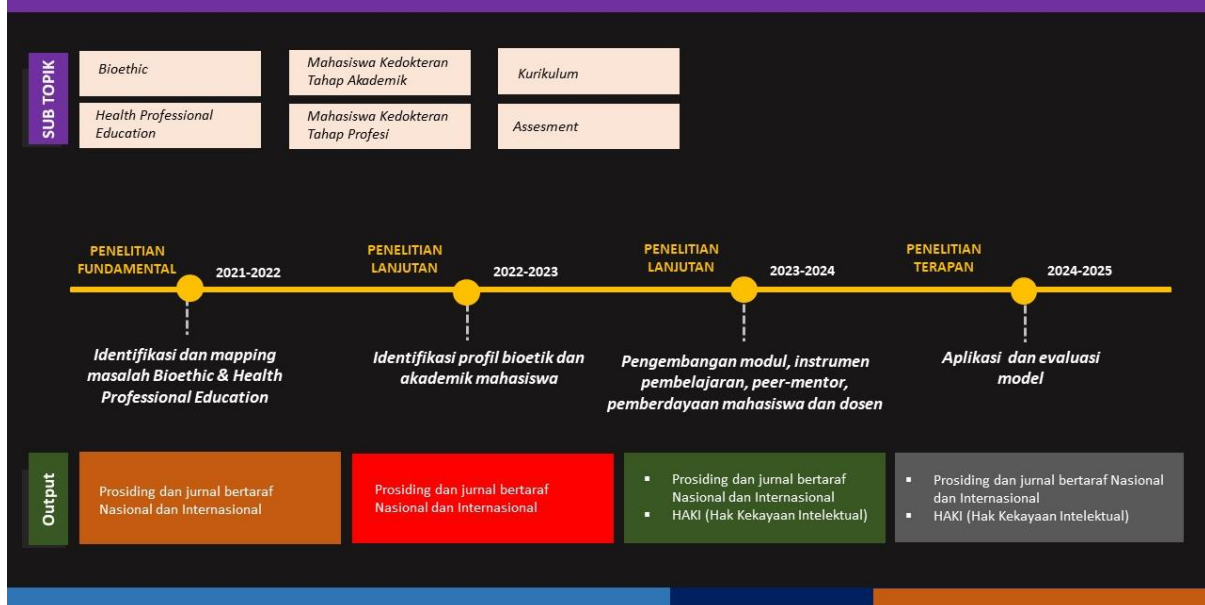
SUB TOPIK

Bioethic

Health Professional Education

Mahasiswa Kedokteran Tahap Akademik

Mahasiswa Kedokteran Tahap Profesi

Kurikulum

Assesment

PENELITIAN FUNDAMENTAL 2021-2022

PENELITIAN LANJUTAN 2022-2023

PENELITIAN LANJUTAN 2023-2024

PENELITIAN TERAPAN 2024-2025

Identifikasi dan mapping masalah Bioethic & Health Professional Education

Identifikasi profil bioetik dan akademik mahasiswa

Pengembangan modul, instrumen pembelajaran, peer-mentor, pemberdayaan mahasiswa dan dosen

Aplikasi dan evaluasi model

Output

Prosiding dan jurnal bertaraf Nasional dan Internasional

Prosiding dan jurnal bertaraf Nasional dan Internasional

- Prosiding dan jurnal bertaraf Nasional dan Internasional
- HAKI (Hak Kekayaan Intelektual)

- Prosiding dan jurnal bertaraf Nasional dan Internasional
- HAKI (Hak Kekayaan Intelektual)